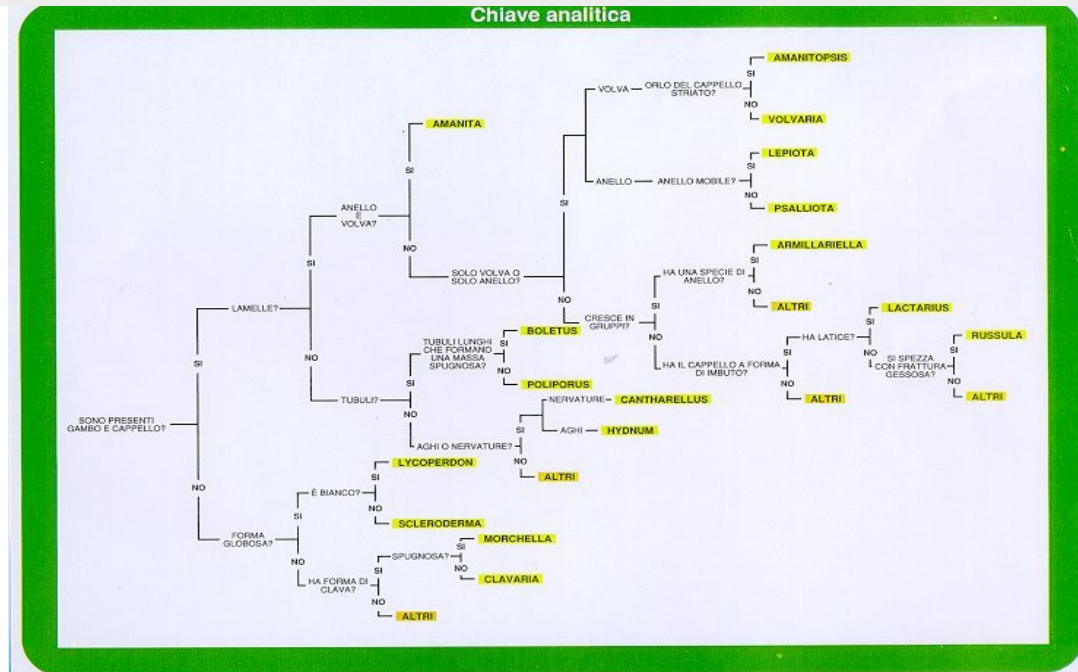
Chiave analitica

SONO PRESENTI GAMBO E CAPPELLO?

SI

LAMELLE?

SI

ANELLO E VOLVA?

SI

AMANITA

NO

SOLO VOLVA O SOLO ANELLO?

SI

VOLVA — ORLO DEL CAPPELLO STRIATO?

SI

AMANITOPSIS

NO

VOLVARIA

ANELLO — ANELLO MOBILE?

SI

LEPIOTA

NO

PSALLIOTA

NO

CRESCE IN GRUPPI?

SI

HA UNA SPECIE DI ANELLO?

SI

ARMILLARIELLA

NO

ALTRI

NO

HA IL CAPPELLO A FORMA DI IMBUTO?

SI

HA LATICE?

SI

LACTARIUS

NO

SI SPEZZA CON FRATTURA GESSOSA?

SI

RUSSULA

NO

ALTRI

NO

ALTRI

NO

TUBULI?

SI

TUBULI LUNGHI CHE FORMANO UNA MASSA SPUGNOSA?

SI

BOLETUS

NO

POLIPORUS

NO

AGHI O NERVATURE?

SI

NERVATURE — CANTHARELLUS

AGHI — HYDNUM

NO

ALTRI

NO

FORMA GLOBOSA?

SI

È BIANCO?

SI

LYCOPERDON

NO

SCLERODERMA

NO

HA FORMA DI CLAVA?

SI

SPUGNOSA?

SI

MORCHELLA

NO

CLAVARIA

NO

ALTRI